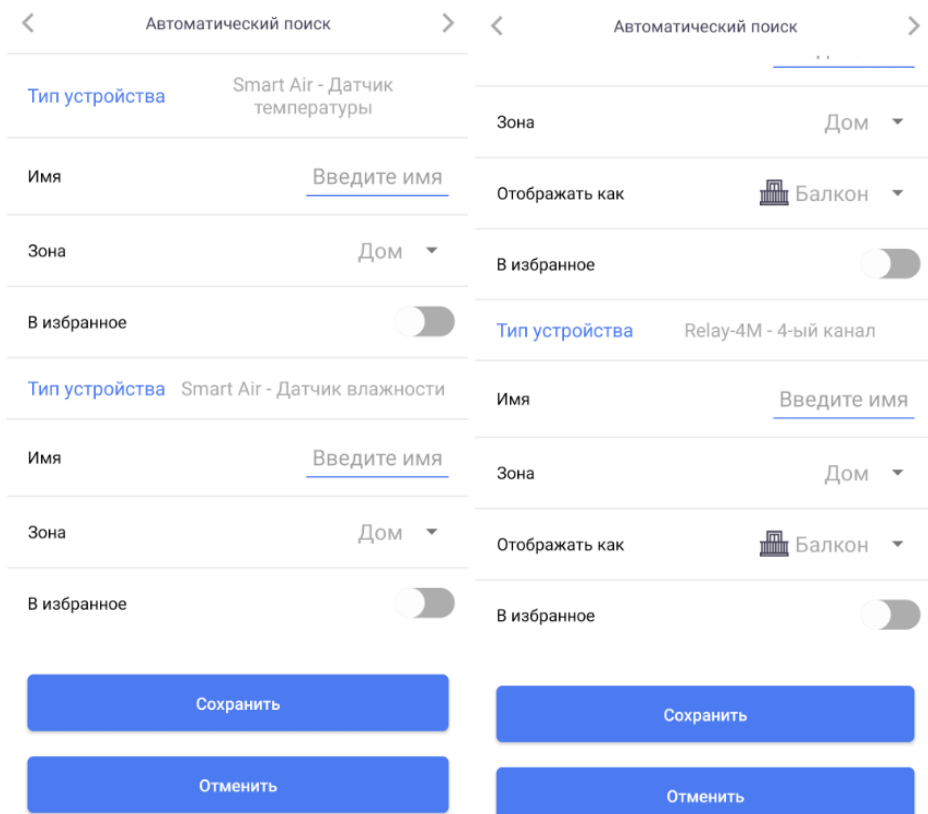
<

Автоматический поиск

>

Тип устройства

Smart Air - Датчик температуры

Имя

Введите имя

Зона

Дом

В избранное

Тип устройства

Smart Air - Датчик влажности

Имя

Введите имя

Зона

Дом

В избранное

Сохранить

Отменить

<

Автоматический поиск

>

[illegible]

Зона

Дом

Отображать как

Балкон

В избранное

Тип устройства

Relay-4M - 4-ый канал

Имя

Введите имя

Зона

Дом

Отображать как

Балкон

В избранное

Сохранить

Отменить